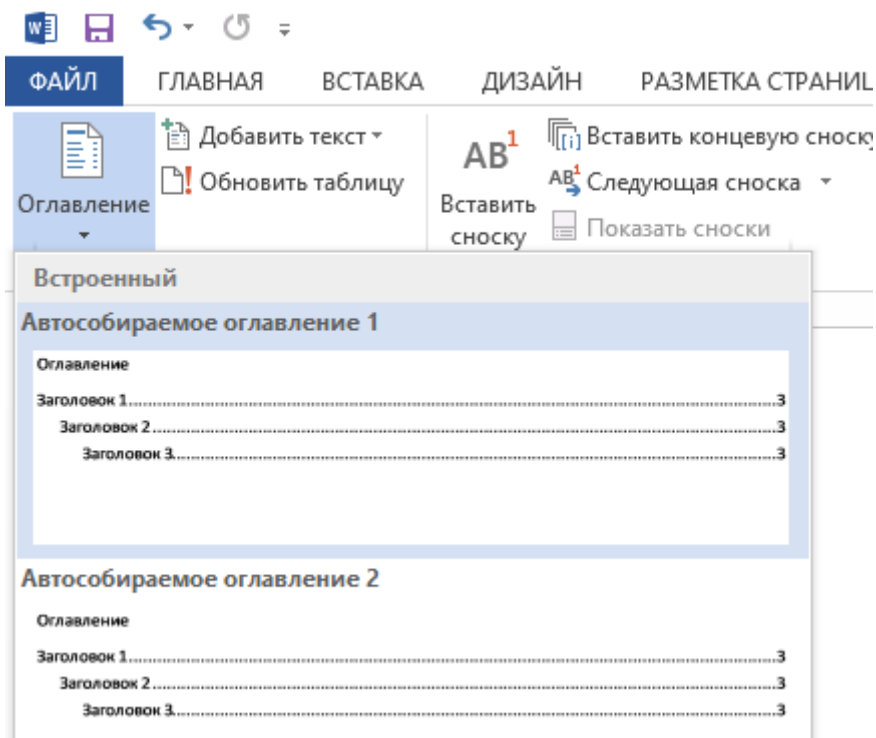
ФАЙЛ ГЛАВНАЯ ВСТАВКА ДИЗАЙН РАЗМЕТКА СТРАНИЦ

Оглавление

Добавить текст

Обновить таблицу

$AB^1$

Вставить сноску

Вставить концевую сноску

Следующая сноска

Показать сноски

Встроенный

Автособираемое оглавление 1

Оглавление

Заголовок 1..........3

Заголовок 2..........3

Заголовок 3..........3

Автособираемое оглавление 2

Оглавление

Заголовок 1..........3

Заголовок 2..........3

Заголовок 3..........3